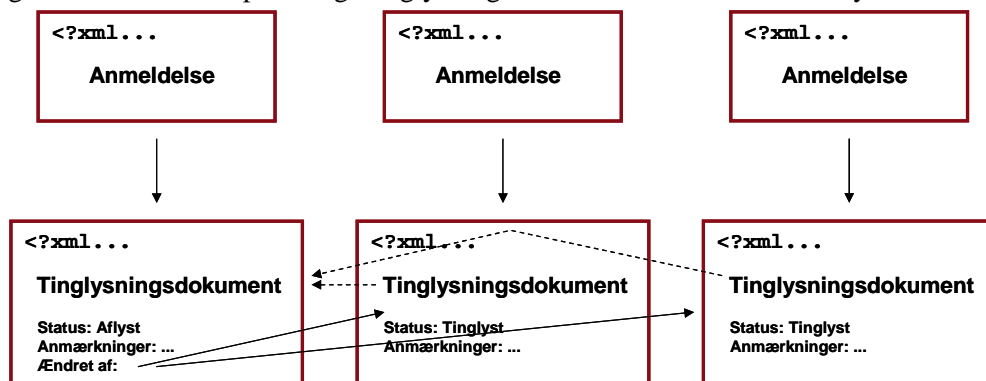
<?xml...
Anmeldelse

<?xml...
Anmeldelse

<?xml...
Anmeldelse

<?xml...
Tinglysningsdokument
Status: Aflyst
Anmærkninger: ...
Ændret af:

<?xml...
Tinglysningsdokument
Status: Tinglyst
Anmærkninger: ...

<?xml...
Tinglysningsdokument
Status: Tinglyst
Anmærkninger: ...